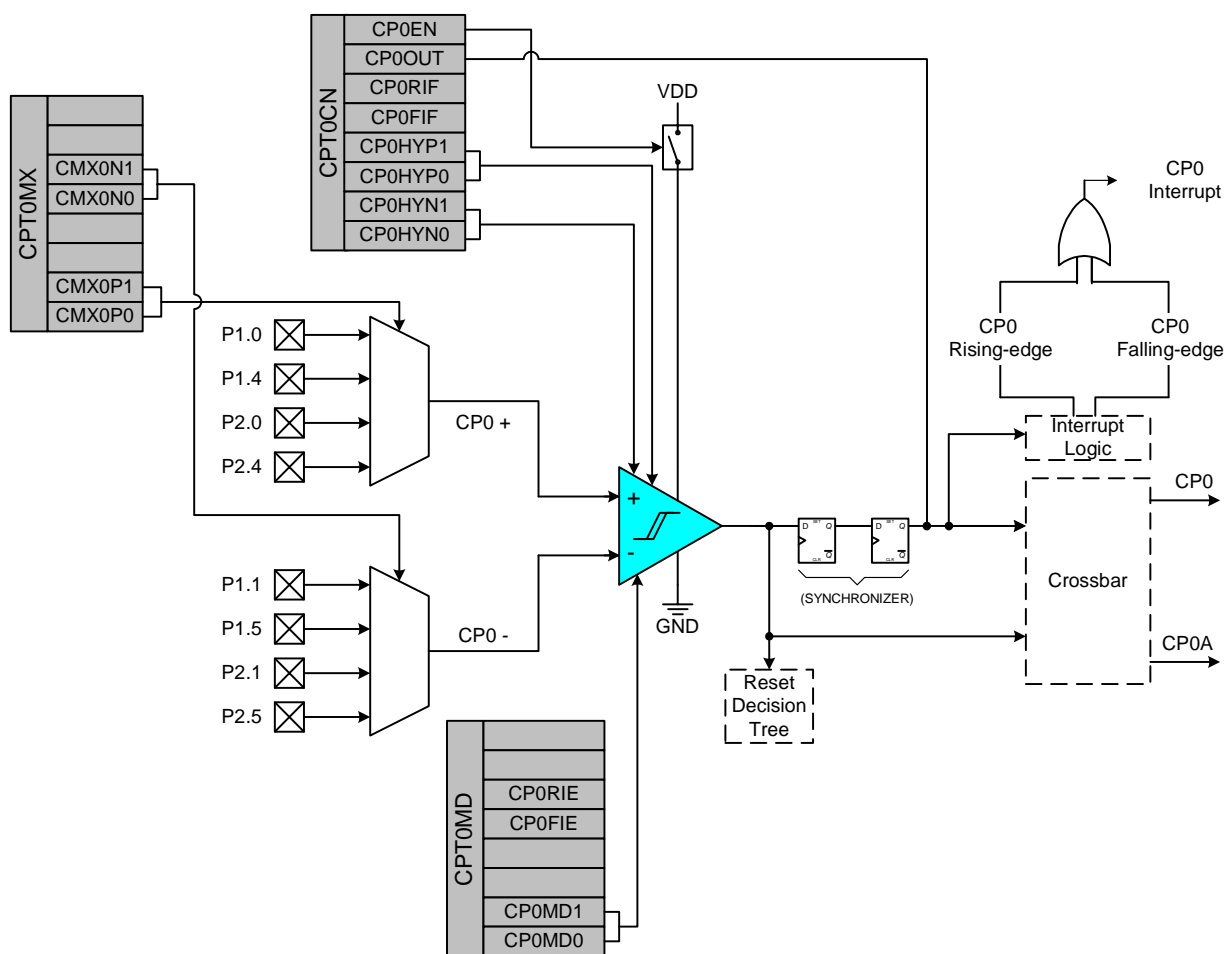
CPT0CN
CP0EN
CP0OUT
CP0RIF
CP0FIF
CP0HYP1
CP0HYP0
CP0HYN1
CP0HYN0

CPT0MX
CMX0N1
CMX0N0
CMX0P1
CMX0P0

VDD

CP0
Interrupt

CP0
Rising-edge

CP0
Falling-edge

P1.0
P1.4
P2.0
P2.4

CP0 +

+
-

Interrupt
Logic

CP0

D SET Q
CLR Q

D SET Q
CLR Q

(SYNCHRONIZER)

Crossbar

P1.1
P1.5
P2.1
P2.5

CP0 -

GND

CP0A

Reset
Decision
Tree

CPT0MD
CP0RIE
CP0FIE
CP0MD1
CP0MD0